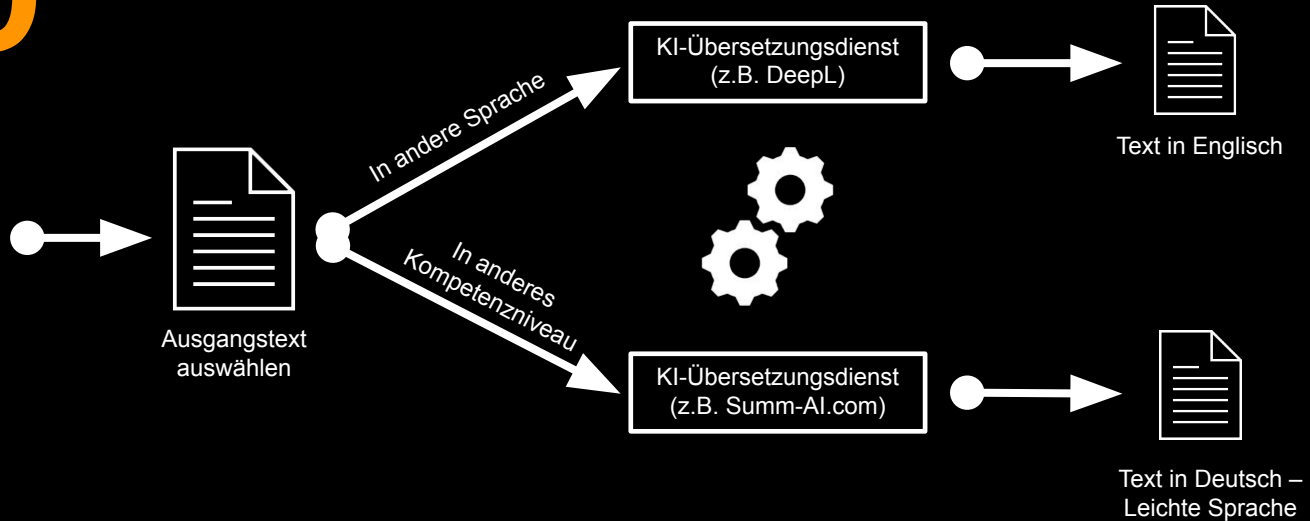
Ausgangstext auswählen

In andere Sprache

In anderes Kompetenzniveau

KI-Übersetzungsdienst (z.B. DeepL)

KI-Übersetzungsdienst (z.B. Summ-AI.com)

Text in Englisch

Text in Deutsch – Leichte Sprache